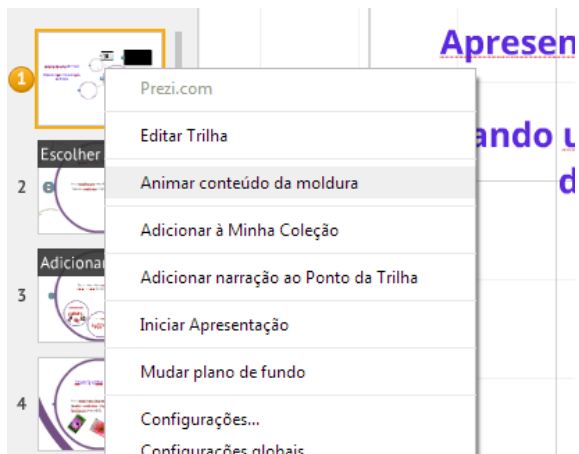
1
Escolher
2
Adicionar
3
4

Apresen
ando u
d

Prezi.com
Editar Trilha
Animar conteúdo da moldura
Adicionar à Minha Coleção
Adicionar narração ao Ponto da Trilha
Iniciar Apresentação
Mudar plano de fundo
Configurações...
Configurações globais